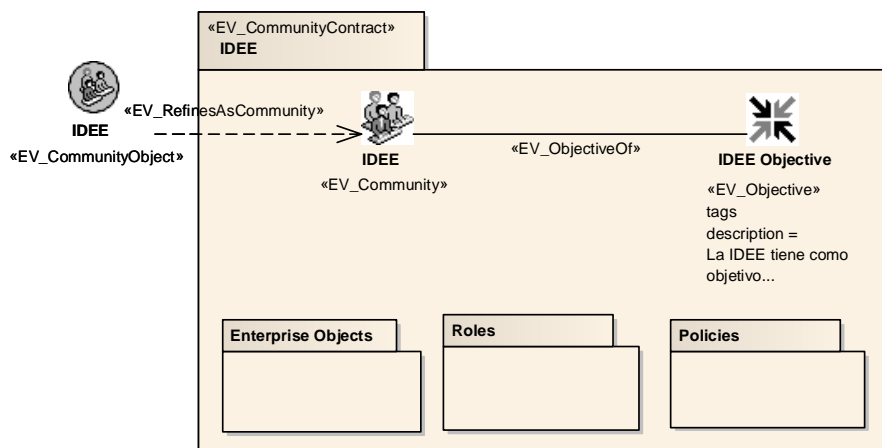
«EV_CommunityContract»
IDEE

IDEE
«EV_CommunityObject»

«EV_RefinesAsCommunity»

IDEE
«EV_Community»

«EV_ObjectiveOf»

IDEE Objective
«EV_Objective»
tags
description =
La IDEE tiene como objetivo...

Enterprise Objects

Roles

Policies